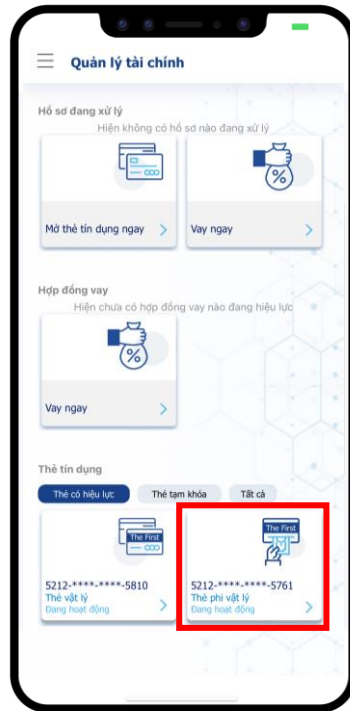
Quản lý tài chính

Hồ sơ đang xử lý

Hiện không có hồ sơ nào đang xử lý

Mở thẻ tín dụng ngay

Vay ngay

Hợp đồng vay

Hiện chưa có hợp đồng vay nào đang hiệu lực

Vay ngay

Thẻ tín dụng

Thẻ có hiệu lực

Thẻ tạm khóa

Tất cả

The First

5212-****-****-5810
Thẻ vật lý
Đang hoạt động

The First

5212-****-****-5761
Thẻ phi vật lý
Đang hoạt động